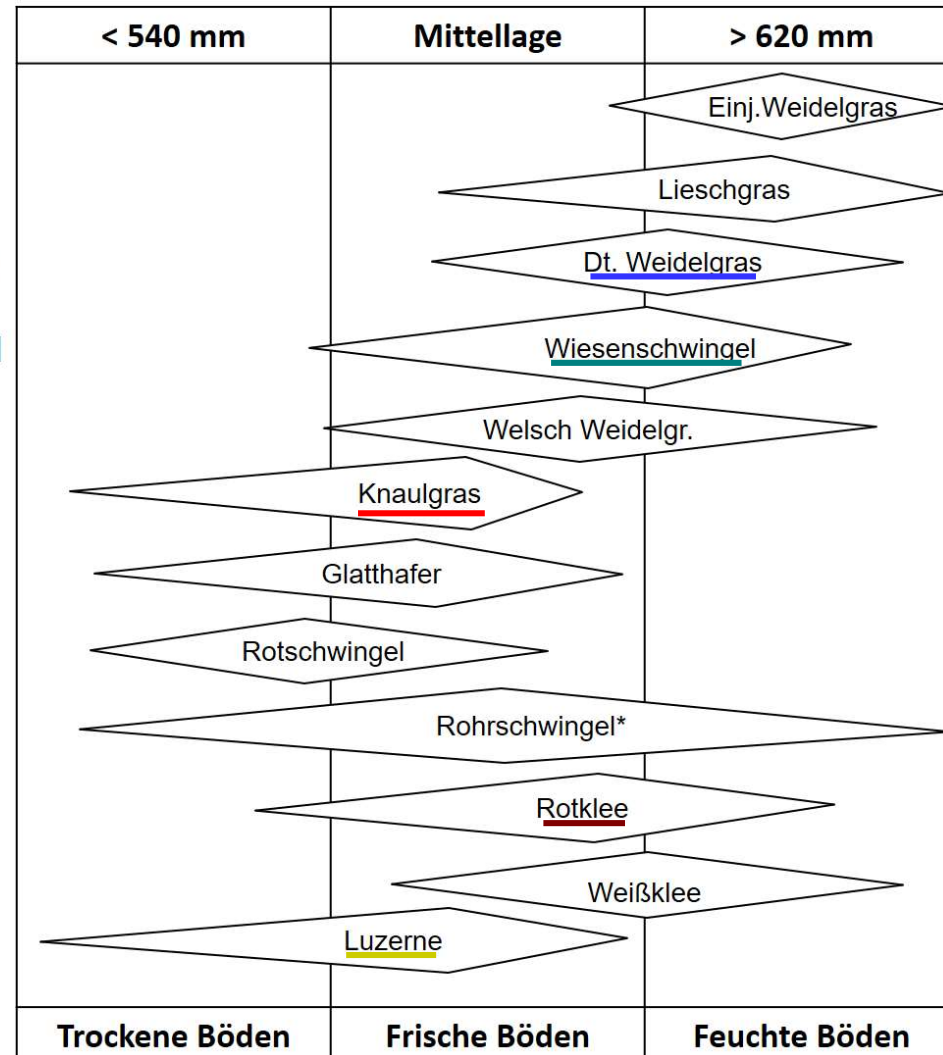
| < 540 mm | Mittellage | > 620 mm |
|---|---|---|

Einj.Weidelgras

Lieschgras

Dt. Weidelgras

Wiesenschwingel

Welsch Weidelgr.

Knaulgras

Glatthafer

Rotschwingel

Rohrschwingel*

Rotklee

Weißklee

Luzerne

| Trockene Böden | Frische Böden | Feuchte Böden |
|---|---|---|